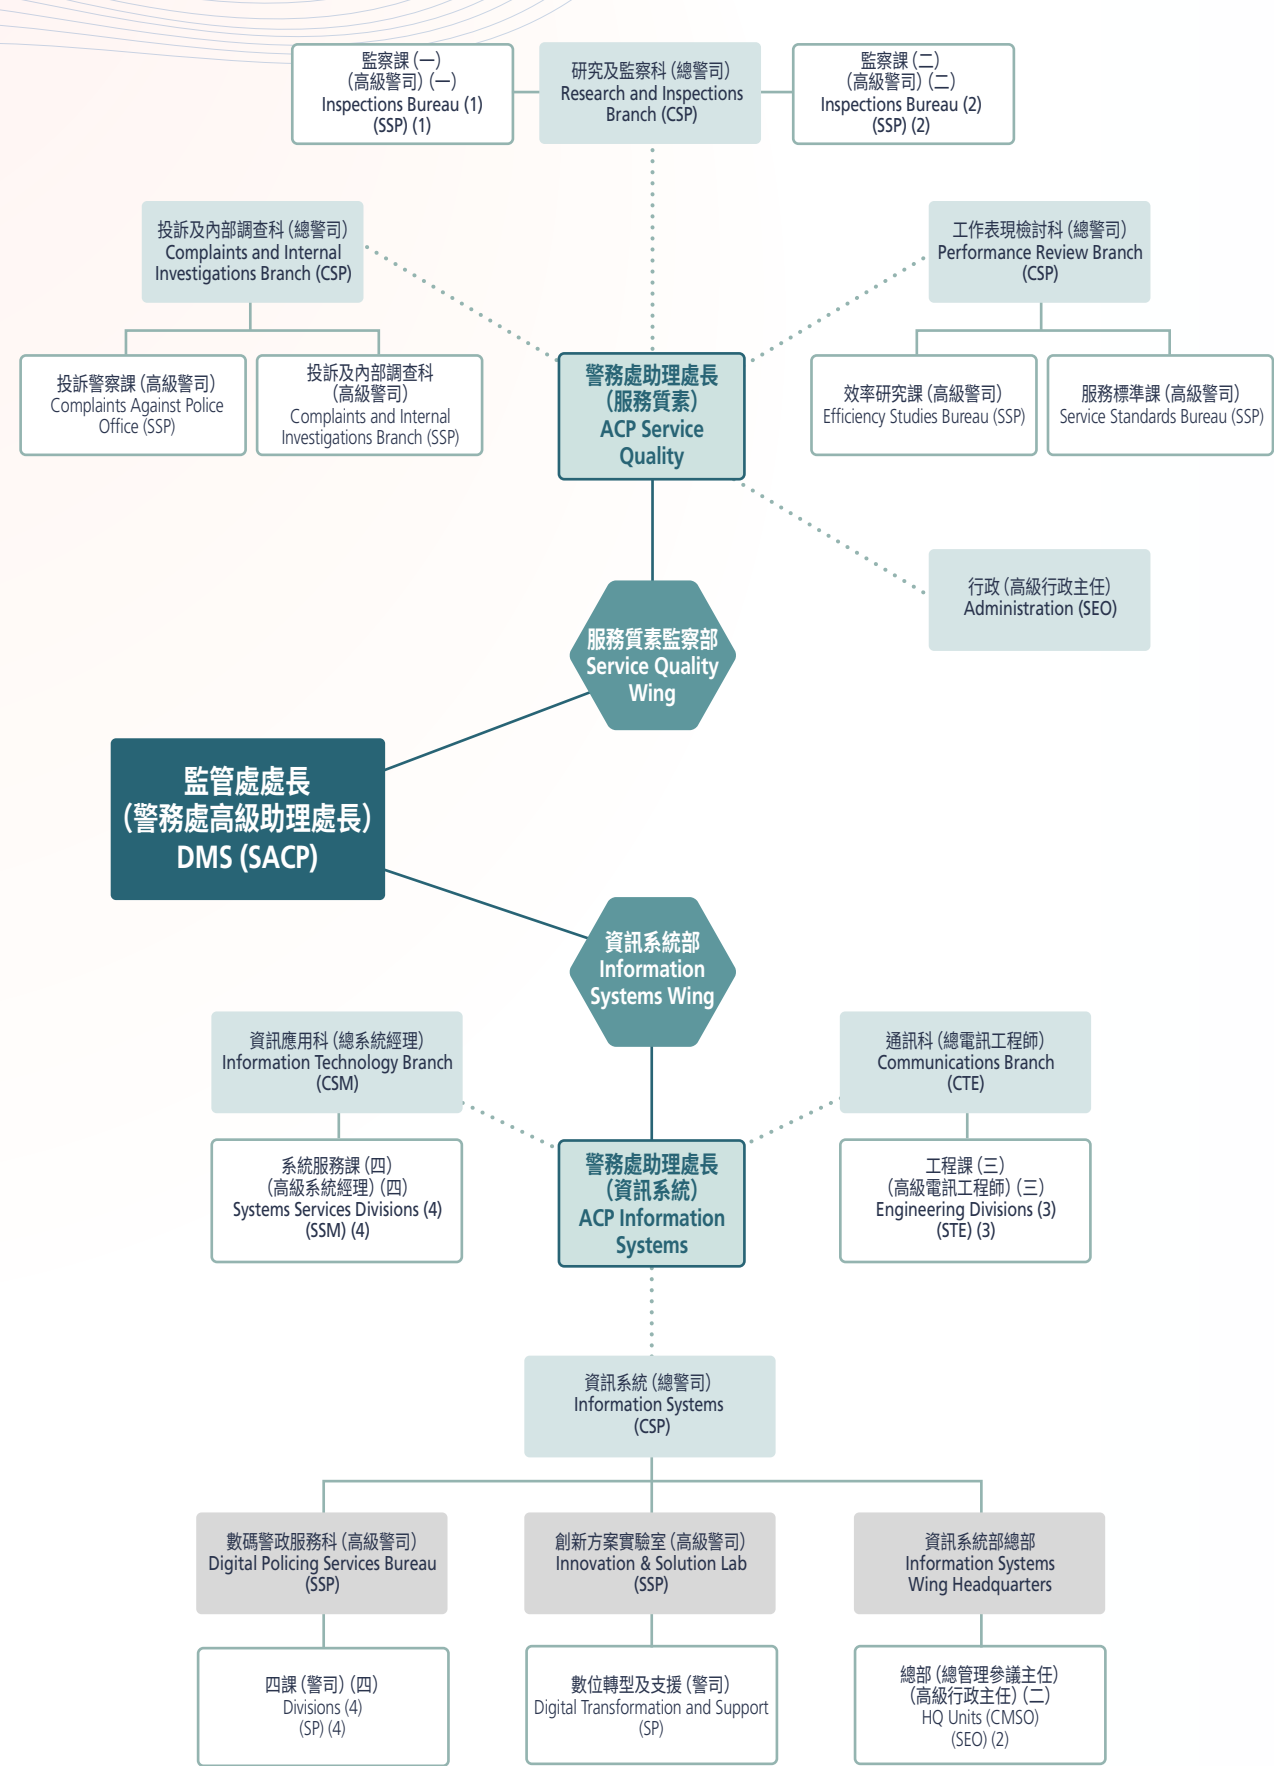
監察課 (一)
(高級警司) (一)
Inspections Bureau (1)
(SSP) (1)

研究及監察科 (總警司)
Research and Inspections
Branch (CSP)

監察課 (二)
(高級警司) (二)
Inspections Bureau (2)
(SSP) (2)

投訴及內部調查科 (總警司)
Complaints and Internal
Investigations Branch (CSP)

工作表現檢討科 (總警司)
Performance Review Branch
(CSP)

投訴警察課 (高級警司)
Complaints Against Police
Office (SSP)

投訴及內部調查科
(高級警司)
Complaints and Internal
Investigations Branch (SSP)

警務處助理處長
(服務質素)
ACP Service
Quality

效率研究課 (高級警司)
Efficiency Studies Bureau (SSP)

服務標準課 (高級警司)
Service Standards Bureau (SSP)

行政 (高級行政主任)
Administration (SEO)

服務質素監察部
Service Quality
Wing

監管處處長
(警務處高級助理處長)
DMS (SACP)

資訊系統部
Information
Systems Wing

資訊應用科 (總系統經理)
Information Technology Branch
(CSM)

通訊科 (總電訊工程師)
Communications Branch
(CTE)

系統服務課 (四)
(高級系統經理) (四)
Systems Services Divisions (4)
(SSM) (4)

警務處助理處長
(資訊系統)
ACP Information
Systems

工程課 (三)
(高級電訊工程師) (三)
Engineering Divisions (3)
(STE) (3)

資訊系統 (總警司)
Information Systems
(CSP)

數碼警政服務科 (高級警司)
Digital Policing Services Bureau
(SSP)

創新方案實驗室 (高級警司)
Innovation & Solution Lab
(SSP)

資訊系統部總部
Information Systems
Wing Headquarters

四課 (警司) (四)
Divisions (4)
(SP) (4)

數位轉型及支援 (警司)
Digital Transformation and Support
(SP)

總部 (總管理參議主任)
(高級行政主任) (二)
HQ Units (CMSO)
(SEO) (2)